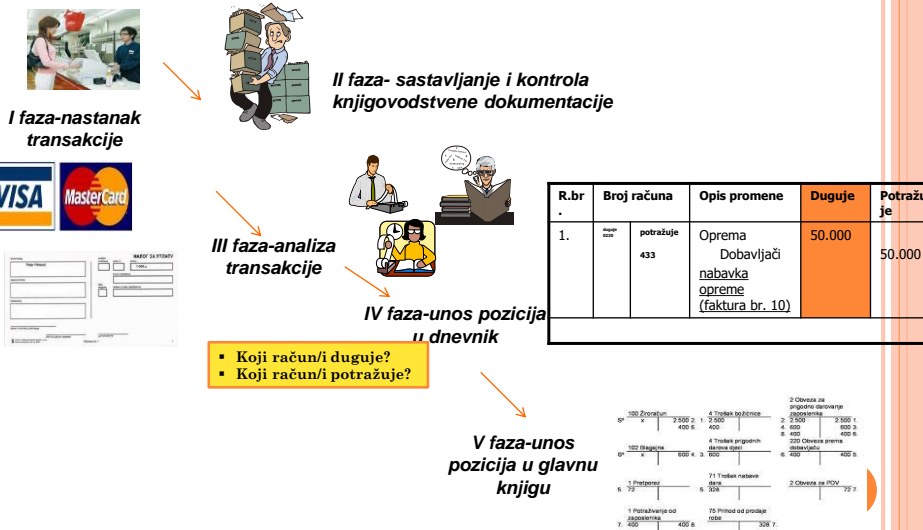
I faza-nastanak transakcije

II faza- sastavljanje i kontrola knjigovodstvene dokumentacije

VISA MasterCard

NALOG ZA UPLATU

III faza-analiza transakcije

IV faza-unos pozicija u dnevnik

| R.br. | Broj računa | | Opis promene | Duguje | Potražuje |
|---|---|---|---|---|---|
| 1. | duguje 0230 | potražuje 433 | Oprema Dobavljači nabavka opreme (faktura br. 10) | 50.000 | 50.000 |

- Koji račun/i duguje?
- Koji račun/i potražuje?

V faza-unos pozicija u glavnu knjigu

100 Žiroračun
102 Blagajna
1 Pretporez
1 Potraživanje od zaposlenika
4 Trošak božićnice
4 Trošak prigodnih darova djeci
71 Trošak nabave dara
75 Prihod od prodaje robe
2 Obveza za prigodne darovanje zaposlenika
220 Obveza prema dobavljaču
2 Obveza za PDV